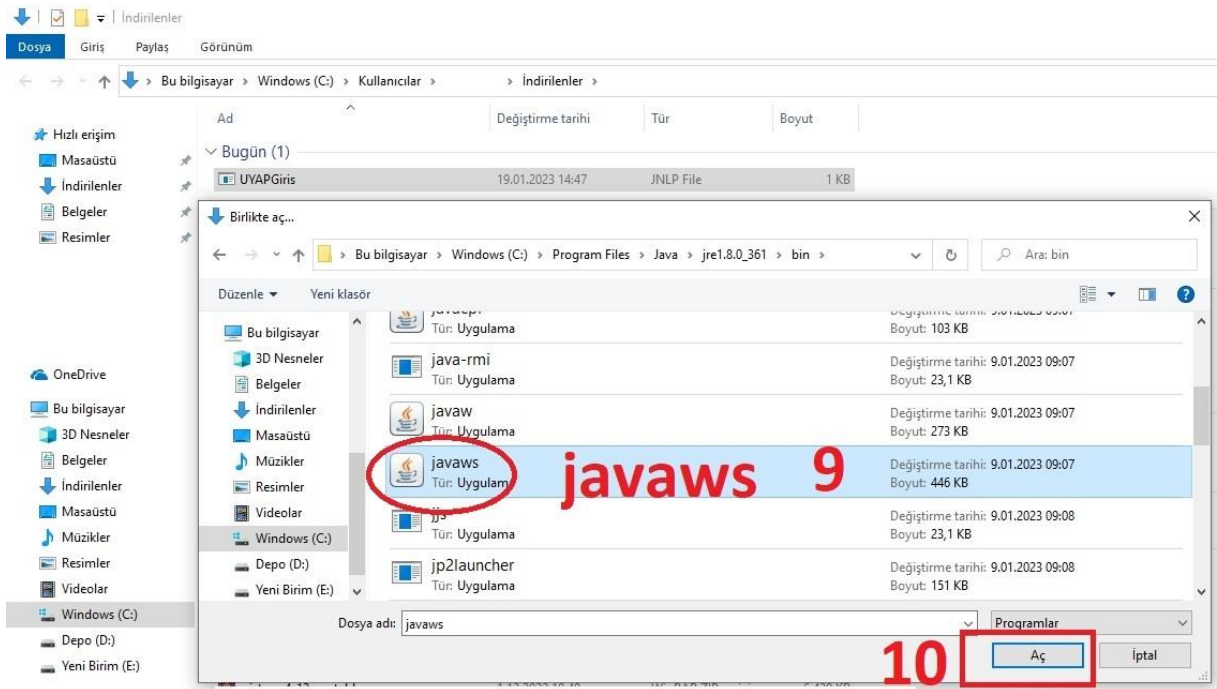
İndirilenler
Dosya Giriş Paylaş Görünüm
Bu bilgisayar › Windows (C:) › Kullanıcılar › › İndirilenler ›

Hızlı erişim
Masaüstü
İndirilenler
Belgeler
Resimler
OneDrive
Bu bilgisayar
3D Nesneler
Belgeler
İndirilenler
Masaüstü
Müzikler
Resimler
Videolar
Windows (C:)
Depo (D:)
Yeni Birim (E:)

| Ad | Değiştirme tarihi | Tür | Boyut |
|---|---|---|---|
| Bugün (1) | | | |
| UYAPGiris | 19.01.2023 14:47 | JNLP File | 1 KB |

Birlikte aç...
Bu bilgisayar › Windows (C:) › Program Files › Java › jre1.8.0_361 › bin ›
Ara: bin
Düzenle ▾ Yeni klasör

Bu bilgisayar
3D Nesneler
Belgeler
İndirilenler
Masaüstü
Müzikler
Resimler
Videolar
Windows (C:)
Depo (D:)
Yeni Birim (E:)

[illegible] Tür: Uygulama Değiştirme tarihi: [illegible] Boyut: 103 KB
java-rmi Tür: Uygulama Değiştirme tarihi: 9.01.2023 09:07 Boyut: 23,1 KB
javaw Tür: Uygulama Değiştirme tarihi: 9.01.2023 09:07 Boyut: 273 KB
javaws Tür: Uygulama javaws 9 Değiştirme tarihi: 9.01.2023 09:07 Boyut: 446 KB
jjs Tür: Uygulama Değiştirme tarihi: 9.01.2023 09:08 Boyut: 23,1 KB
jp2launcher Tür: Uygulama Değiştirme tarihi: 9.01.2023 09:08 Boyut: 151 KB

Dosya adı: javaws
Programlar
10 Aç İptal